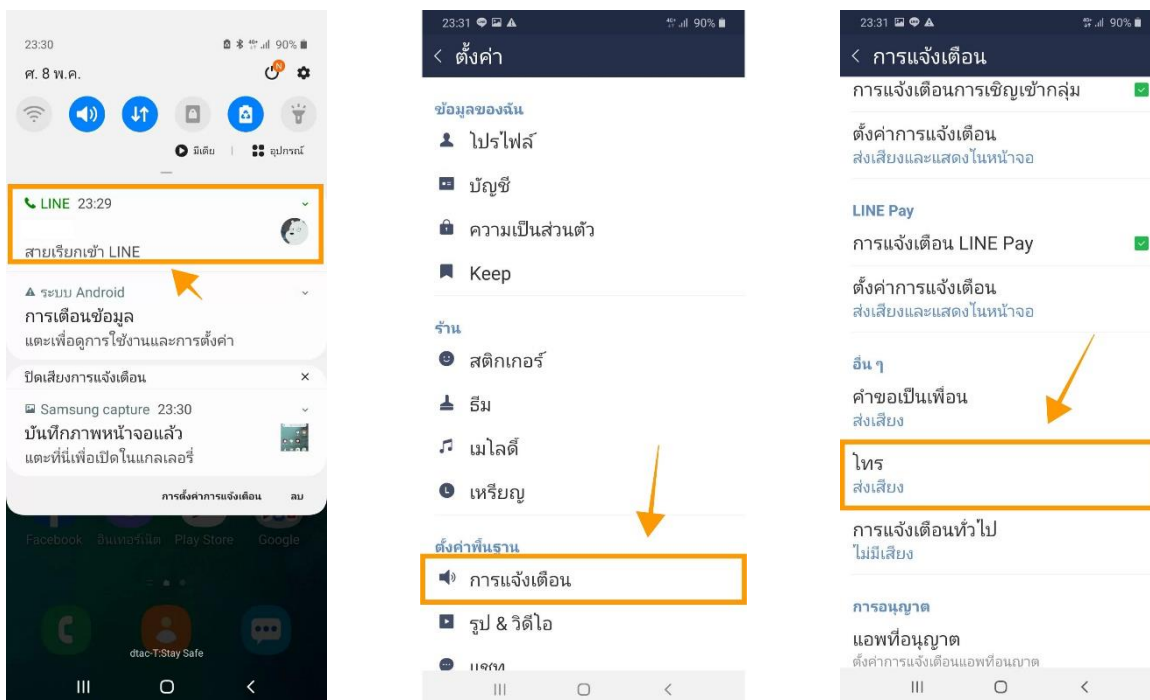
23:30
90%
ศ. 8 พ.ค.
มีเดีย | อุปกรณ์

LINE 23:29
สายเรียกเข้า LINE

ระบบ Android
การเตือนข้อมูล
แตะเพื่อดูการใช้งานและการตั้งค่า

ปิดเสียงการแจ้งเตือน ×

Samsung capture 23:30
บันทึกภาพหน้าจอแล้ว
แตะที่นี่เพื่อเปิดในแกลเลอรี่

การตั้งค่าการแจ้งเตือน ลบ

Facebook อินเทอร์เน็ต Play Store Google

dtac-T:Stay Safe

23:31
90%
< ตั้งค่า

ข้อมูลของฉัน
โปรไฟล์
บัญชี
ความเป็นส่วนตัว
Keep

ร้าน
สติกเกอร์
ธีม
เมโลดี้
เหรียญ

ตั้งค่าพื้นฐาน
การแจ้งเตือน
รูป & วิดีโอ
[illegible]

23:31
90%
< การแจ้งเตือน
การแจ้งเตือนการเชิญเข้ากลุ่ม

ตั้งค่าการแจ้งเตือน
ส่งเสียงและแสดงในหน้าจอ

LINE Pay
การแจ้งเตือน LINE Pay

ตั้งค่าการแจ้งเตือน
ส่งเสียงและแสดงในหน้าจอ

อื่น ๆ
คำขอเป็นเพื่อน
ส่งเสียง

โทร
ส่งเสียง

การแจ้งเตือนทั่วไป
ไม่มีเสียง

การอนุญาต
แอพที่อนุญาต
ตั้งค่าการแจ้งเตือนแอพที่อนุญาต